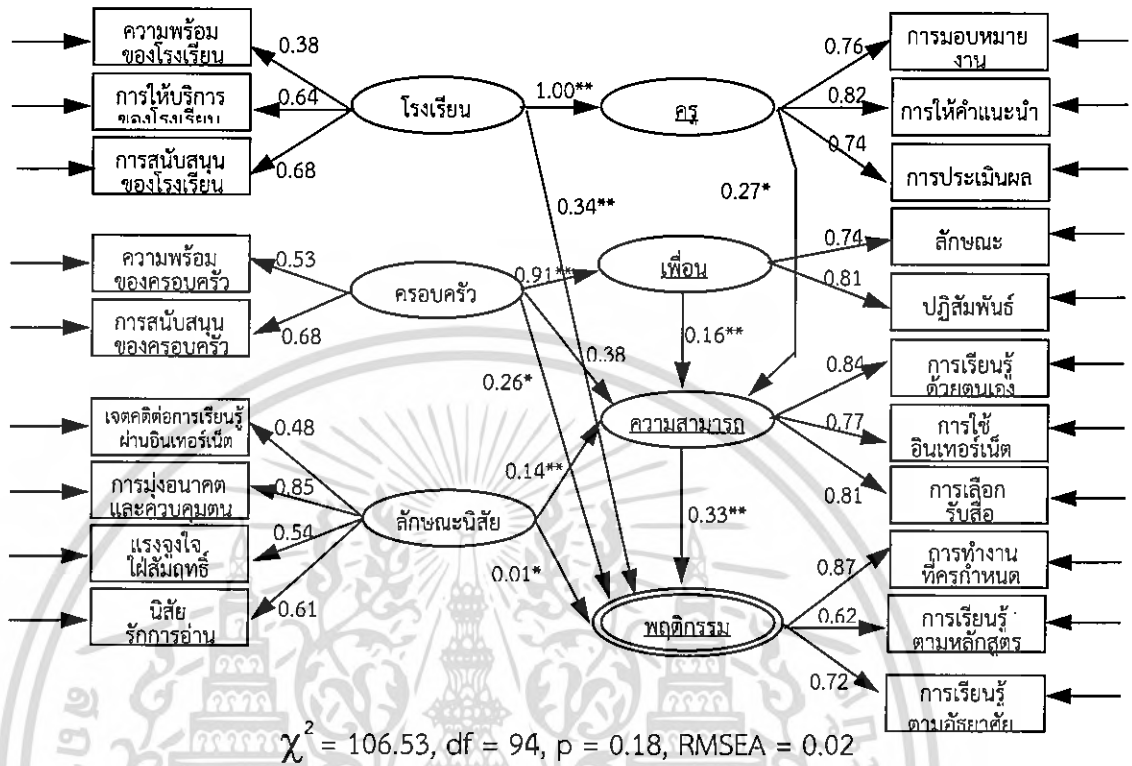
ความพร้อมของโรงเรียน
0.38
การให้บริการของโรงเรียน
0.64
โรงเรียน
1.00**
ครู
0.76
การมอบหมายงาน
0.82
การให้คำแนะนำ
0.74
การประเมินผล
การสนับสนุนของโรงเรียน
0.68
0.34**
0.27*
ความพร้อมของครอบครัว
0.53
ครอบครัว
0.91**
เพื่อน
0.74
ลักษณะ
0.81
ปฏิสัมพันธ์
การสนับสนุนของครอบครัว
0.68
0.16**
0.38
0.84
การเรียนรู้ด้วยตนเอง
0.26*
เจตคติต่อการเรียนรู้ผ่านอินเทอร์เน็ต
0.48
ความสามารถ
0.77
การใช้อินเทอร์เน็ต
0.14**
การมุ่งอนาคตและควบคุมตน
0.85
0.81
การเลือกรับสื่อ
ลักษณะนิสัย
0.33**
แรงจูงใจใฝ่สัมฤทธิ์
0.54
0.87
การทำงานที่ครูกำหนด
0.01*
นิสัยรักการอ่าน
0.61
พฤติกรรม
0.62
การเรียนรู้ตามหลักสูตร
0.72
การเรียนรู้ตามอัธยาศัย
$\chi^2$ = 106.53, df = 94, p = 0.18, RMSEA = 0.02